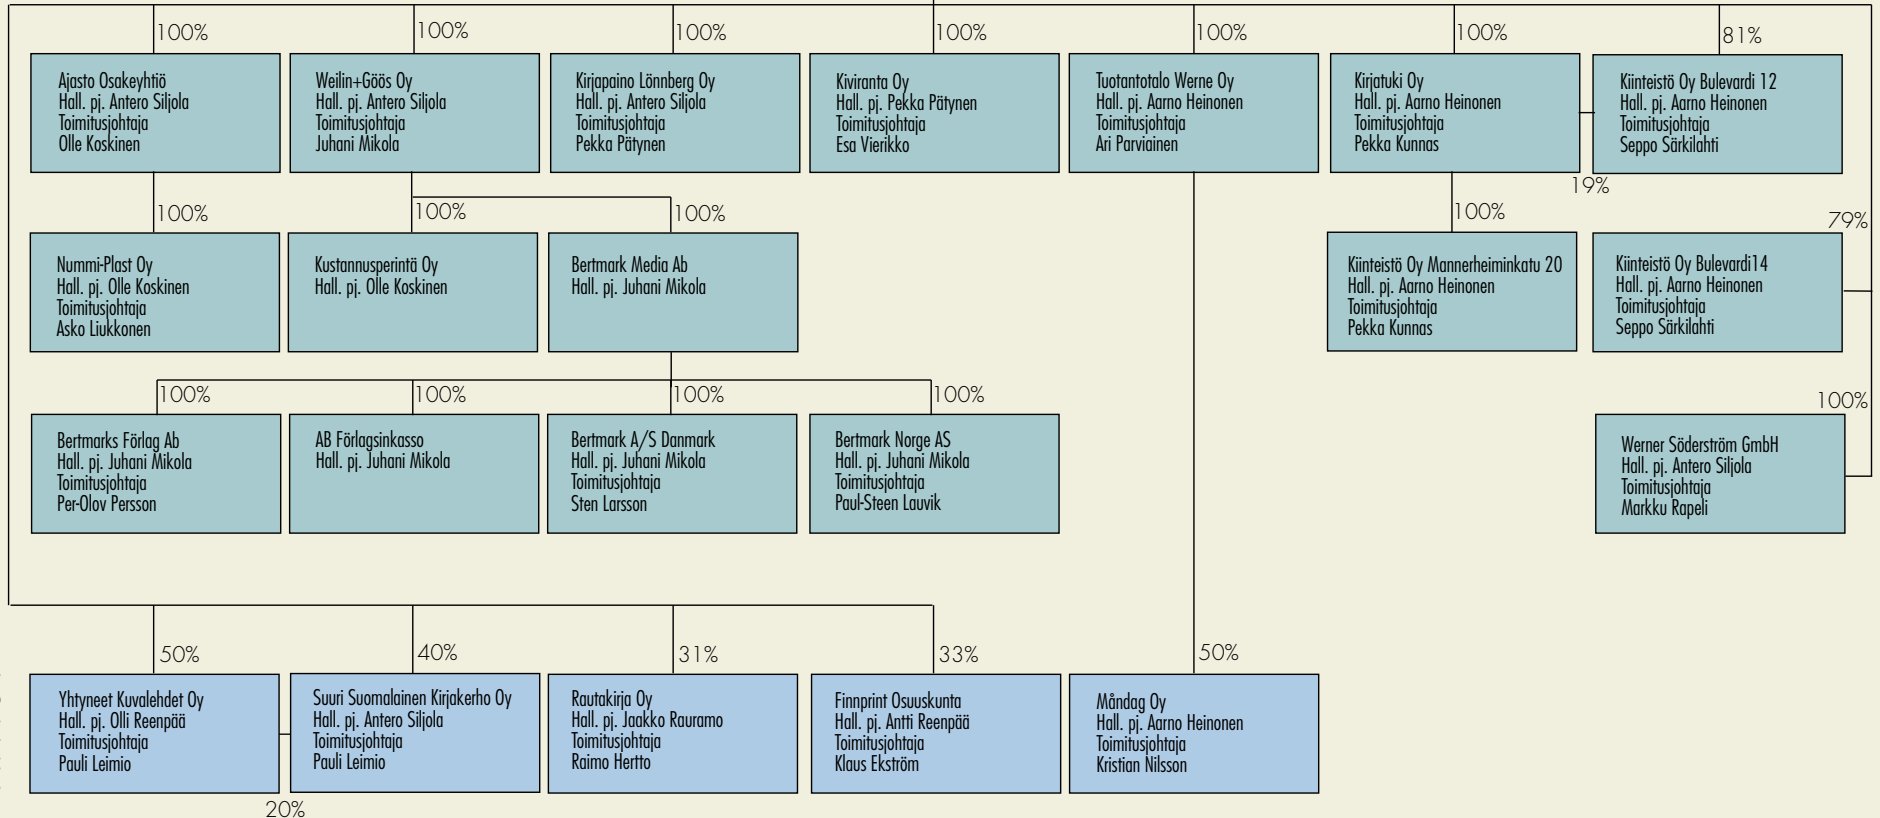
100%

Ajasto Osakeyhtiö
Hall. pj. Antero Siljola
Toimitusjohtaja
Olle Koskinen

100%

Weilin+Göös Oy
Hall. pj. Antero Siljola
Toimitusjohtaja
Juhani Mikola

100%

Kirjapaino Lönnberg Oy
Hall. pj. Antero Siljola
Toimitusjohtaja
Pekka Pätynen

100%

Kiviranta Oy
Hall. pj. Pekka Pätynen
Toimitusjohtaja
Esa Vierikko

100%

Tuotantotalo Werne Oy
Hall. pj. Aarno Heinonen
Toimitusjohtaja
Ari Parviainen

100%

Kirjatuki Oy
Hall. pj. Aarno Heinonen
Toimitusjohtaja
Pekka Kunnas

81%

Kiinteistö Oy Bulevardi 12
Hall. pj. Aarno Heinonen
Toimitusjohtaja
Seppo Särkilahti

19%

100%

Nummi-Plast Oy
Hall. pj. Olle Koskinen
Toimitusjohtaja
Asko Liukkonen

100%

Kustannusperintä Oy
Hall. pj. Olle Koskinen

100%

Bertmark Media Ab
Hall. pj. Juhani Mikola

100%

Kiinteistö Oy Mannerheiminkatu 20
Hall. pj. Aarno Heinonen
Toimitusjohtaja
Pekka Kunnas

79%

Kiinteistö Oy Bulevardi14
Hall. pj. Aarno Heinonen
Toimitusjohtaja
Seppo Särkilahti

100%

Bertmarks Förlag Ab
Hall. pj. Juhani Mikola
Toimitusjohtaja
Per-Olov Persson

100%

AB Förlagsinkasso
Hall. pj. Juhani Mikola

100%

Bertmark A/S Danmark
Hall. pj. Juhani Mikola
Toimitusjohtaja
Sten Larsson

100%

Bertmark Norge AS
Hall. pj. Juhani Mikola
Toimitusjohtaja
Paul-Steen Lauvik

100%

Werner Söderström GmbH
Hall. pj. Antero Siljola
Toimitusjohtaja
Markku Rapeli

50%

Yhtyneet Kuvalehdet Oy
Hall. pj. Olli Reenpää
Toimitusjohtaja
Pauli Leimio

20%

40%

Suuri Suomalainen Kirjakerho Oy
Hall. pj. Antero Siljola
Toimitusjohtaja
Pauli Leimio

31%

Rautakirja Oy
Hall. pj. Jaakko Rauramo
Toimitusjohtaja
Raimo Hertto

33%

Finnprint Osuuskunta
Hall. pj. Antti Reenpää
Toimitusjohtaja
Klaus Ekström

50%

Måndag Oy
Hall. pj. Aarno Heinonen
Toimitusjohtaja
Kristian Nilsson